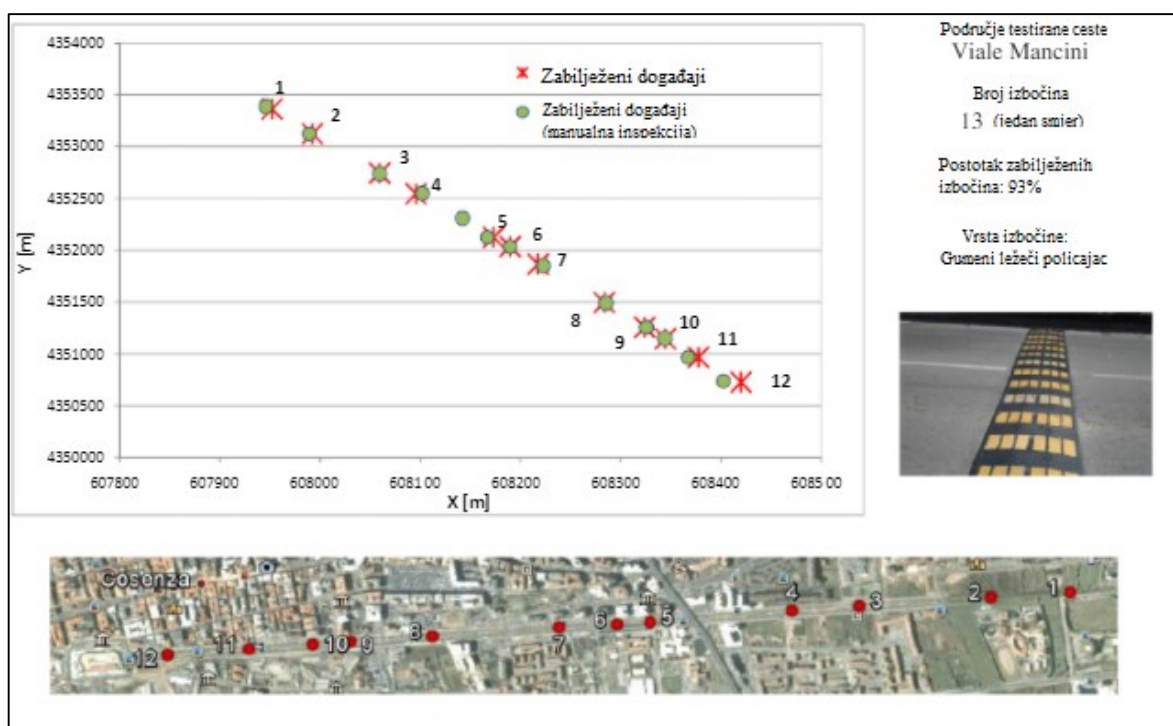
4354000
4353500
4353000
4352500
4352000
4351500
4351000
4350500
4350000

Y [m]

1
2
3
4
5
6
7
8
9
10
11
12

Zabilježeni događaji

Zabilježeni događaji (manualna inspekcija)

607800 607900 608000 608100 608200 608300 608400 608500

X [m]

Područje testirane ceste
Viale Mancini

Broj izbočina
13 (jedan smjer)

Postotak zabilježenih izbočina: 93%

Vrsta izbočine:
Gumeni ležeći policajac

Cosenza

1
2
3
4
5
6
7
8
9
10
11
12